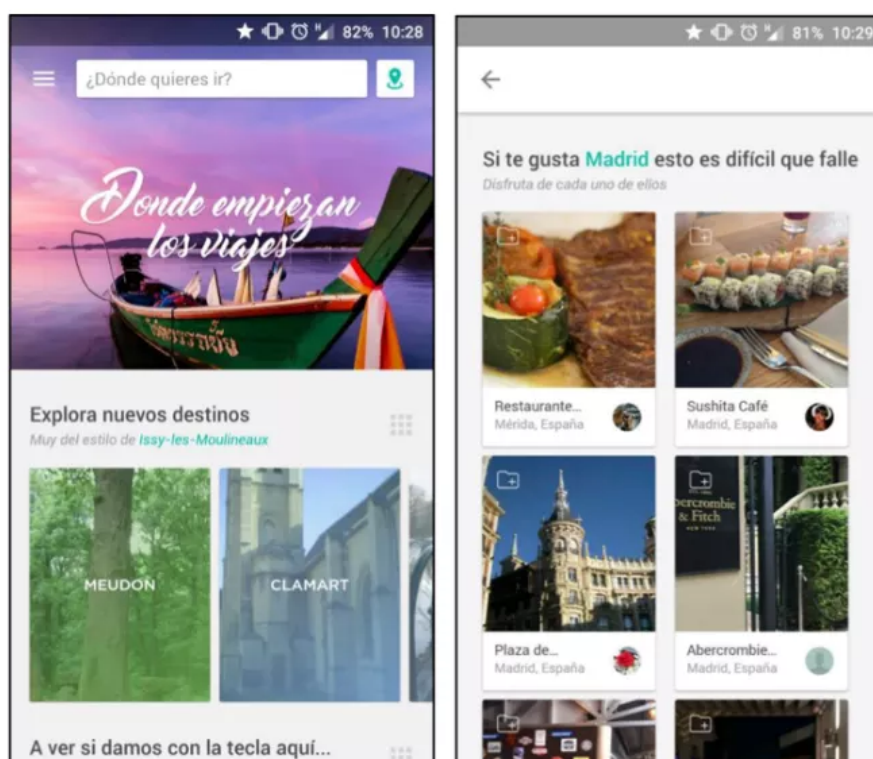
82% 10:28

¿Dónde quieres ir?

Donde empiezan los viajes

Explora nuevos destinos
Muy del estilo de Issy-les-Moulineaux

MEUDON

CLAMART

A ver si damos con la tecla aquí...

81% 10:29

←

Si te gusta Madrid esto es difícil que falle
Disfruta de cada uno de ellos

Restaurante...
Mérida, España

Sushita Café
Madrid, España

Plaza de...
Madrid, España

Abercrombie...
Madrid, España

Abercrombie & Fitch
NEW YORK